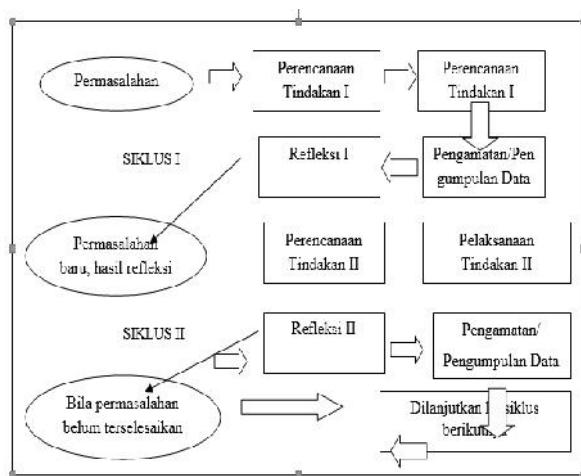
Permasalahan

Perencanaan Tindakan I

Perencanaan Tindakan I

SIKLUS I

Refleksi I

Pengamatan/Pengumpulan Data

Permasalahan baru, hasil refleksi

Perencanaan Tindakan II

Pelaksanaan Tindakan II

SIKLUS II

Refleksi II

Pengamatan/ Pengumpulan Data

Bila permasalahan belum terselesaikan

Dilanjutkan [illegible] siklus berikut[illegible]